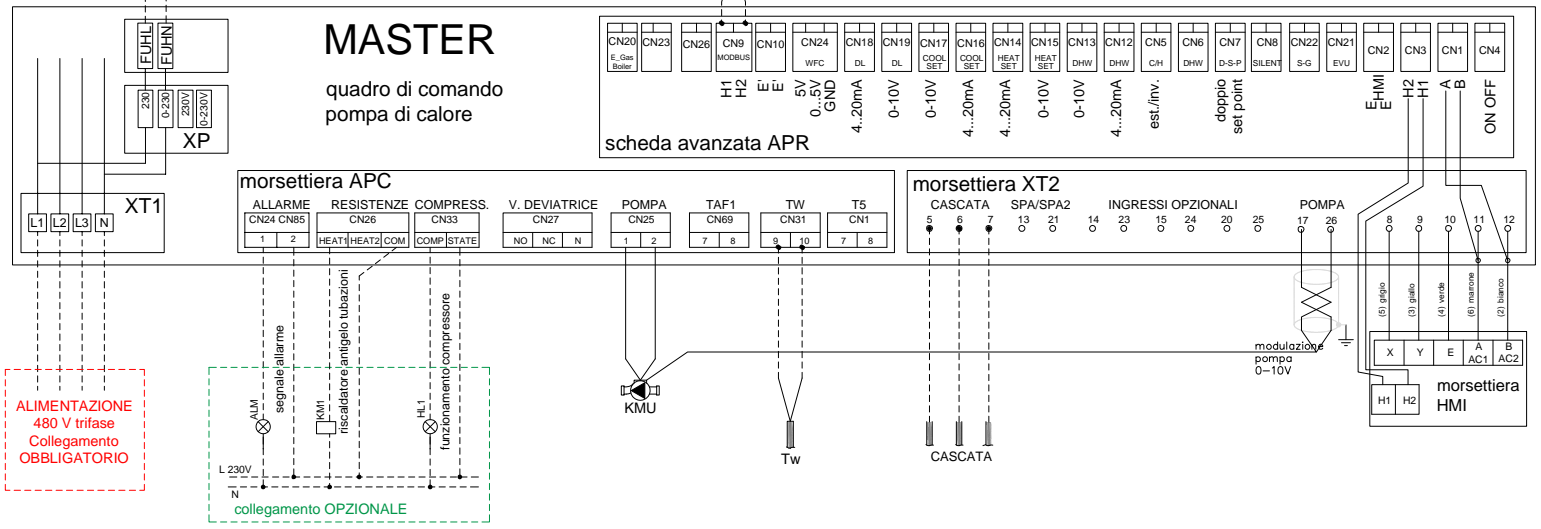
FUHL FUHN

230 0-230 230V 0-230V

XP

MASTER

quadro di comando pompa di calore

CN20 E_Gas Boiler
CN23
CN26
CN9 MODBUS
CN10
CN24 WFC
CN18 DL
CN19 DL
CN17 COOL SET
CN16 COOL SET
CN14 HEAT SET
CN15 HEAT SET
CN13 DHW
CN12 DHW
CN5 C/H
CN6 DHW
CN7 D-S-P
CN8 SILENT
CN22 S-G
CN21 EVU
CN2
CN3
CN1
CN4

H1 H2 E E 5V 0...5V GND 4...20mA 0-10V 0-10V 4...20mA 4...20mA 0-10V 0-10V 4...20mA est./inv. doppio set point E HMI E H2 H1 A B ON OFF

scheda avanzata APR

XT1

L1 L2 L3 N

morsettiera APC

ALLARME
CN24 CN85
1 2

RESISTENZE
CN26
HEAT1 HEAT2 COM

COMPRESS.
CN33
COMP STATE

V. DEVIATRICE
CN27
NO NC N

POMPA
CN25
1 2

TAF1
CN69
7 8

TW
CN31
9 10

T5
CN1
7 8

morsettiera XT2

CASCATA
5 6 7

SPA/SPA2
13 21

INGRESSI OPZIONALI
14 23 15 24 20 25

POMPA
17 26

8 9 10 11 12

(5) grigio (3) giallo (4) verde (6) marrone (2) bianco

X Y E A AC1 B AC2

H1 H2

morsettiera HMI

modulazione pompa 0–10V

segnale allarme

ALM

KM1

riscaldatore antigelo tubazioni

HL1

funzionamento compressore

L 230V

N

collegamento OPZIONALE

KMU

Tw

CASCATA

ALIMENTAZIONE 480 V trifase Collegamento OBBLIGATORIO